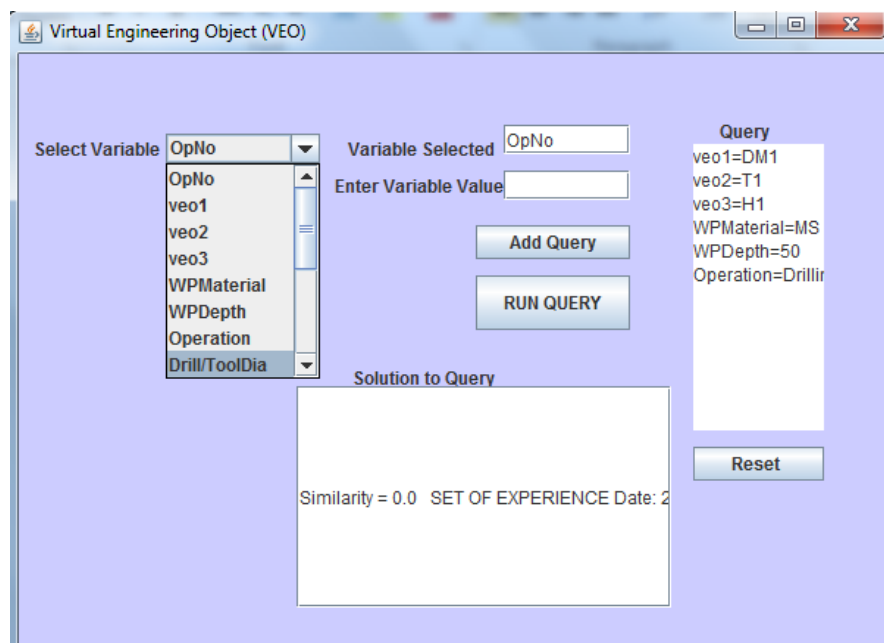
Virtual Engineering Object (VEO)

Select Variable OpNo

OpNo
veo1
veo2
veo3
WPMaterial
WPDepth
Operation
Drill/ToolDia

Variable Selected OpNo

Enter Variable Value

Add Query

RUN QUERY

Query
veo1=DM1
veo2=T1
veo3=H1
WPMaterial=MS
WPDepth=50
Operation=Drillir

Solution to Query

Similarity = 0.0 SET OF EXPERIENCE Date: 2

Reset